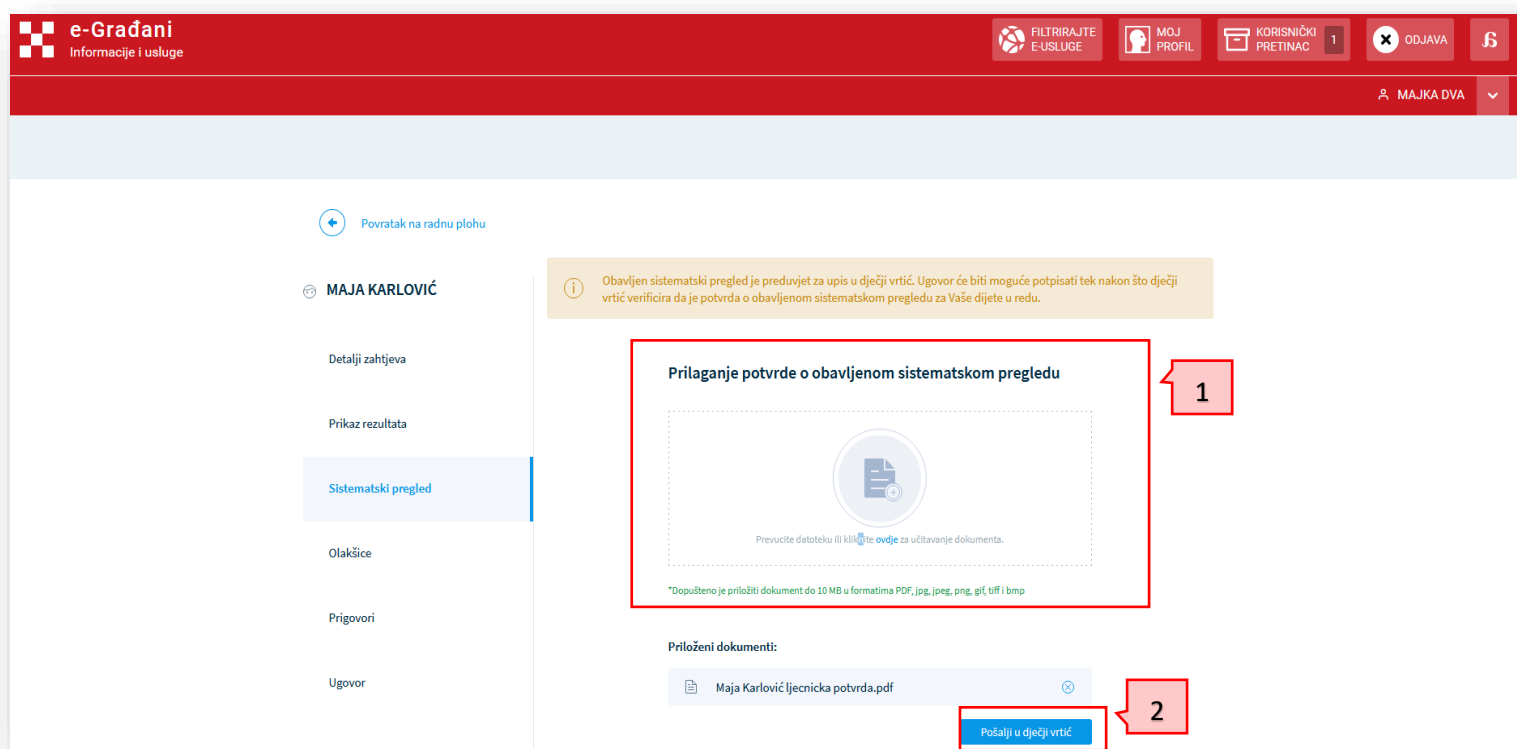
e-Građani
Informacije i usluge

FILTRIRAJTE E-USLUGE
MOJ PROFIL
KORISNIČKI PRETINAC 1
ODJAVA

MAJKA DVA

Povratak na radnu plohu

MAJA KARLOVIĆ

Detalji zahtjeva

Prikaz rezultata

Sistematski pregled

Olakšice

Prigovori

Ugovor

Obavljen sistematski pregled je preduvjet za upis u dječji vrtić. Ugovor će biti moguće potpisati tek nakon što dječji vrtić verificira da je potvrda o obavljenom sistematskom pregledu za Vaše dijete u redu.

Prilaganje potvrde o obavljenom sistematskom pregledu

1

Prevucite datoteku ili kliknite ovdje za učitavanje dokumenta.

*Dopušteno je priložiti dokument do 10 MB u formatima PDF, jpg, jpeg, png, gif, tiff i bmp

Priloženi dokumenti:

Maja Karlović ljecnicka potvrda.pdf

2

Pošalji u dječji vrtić